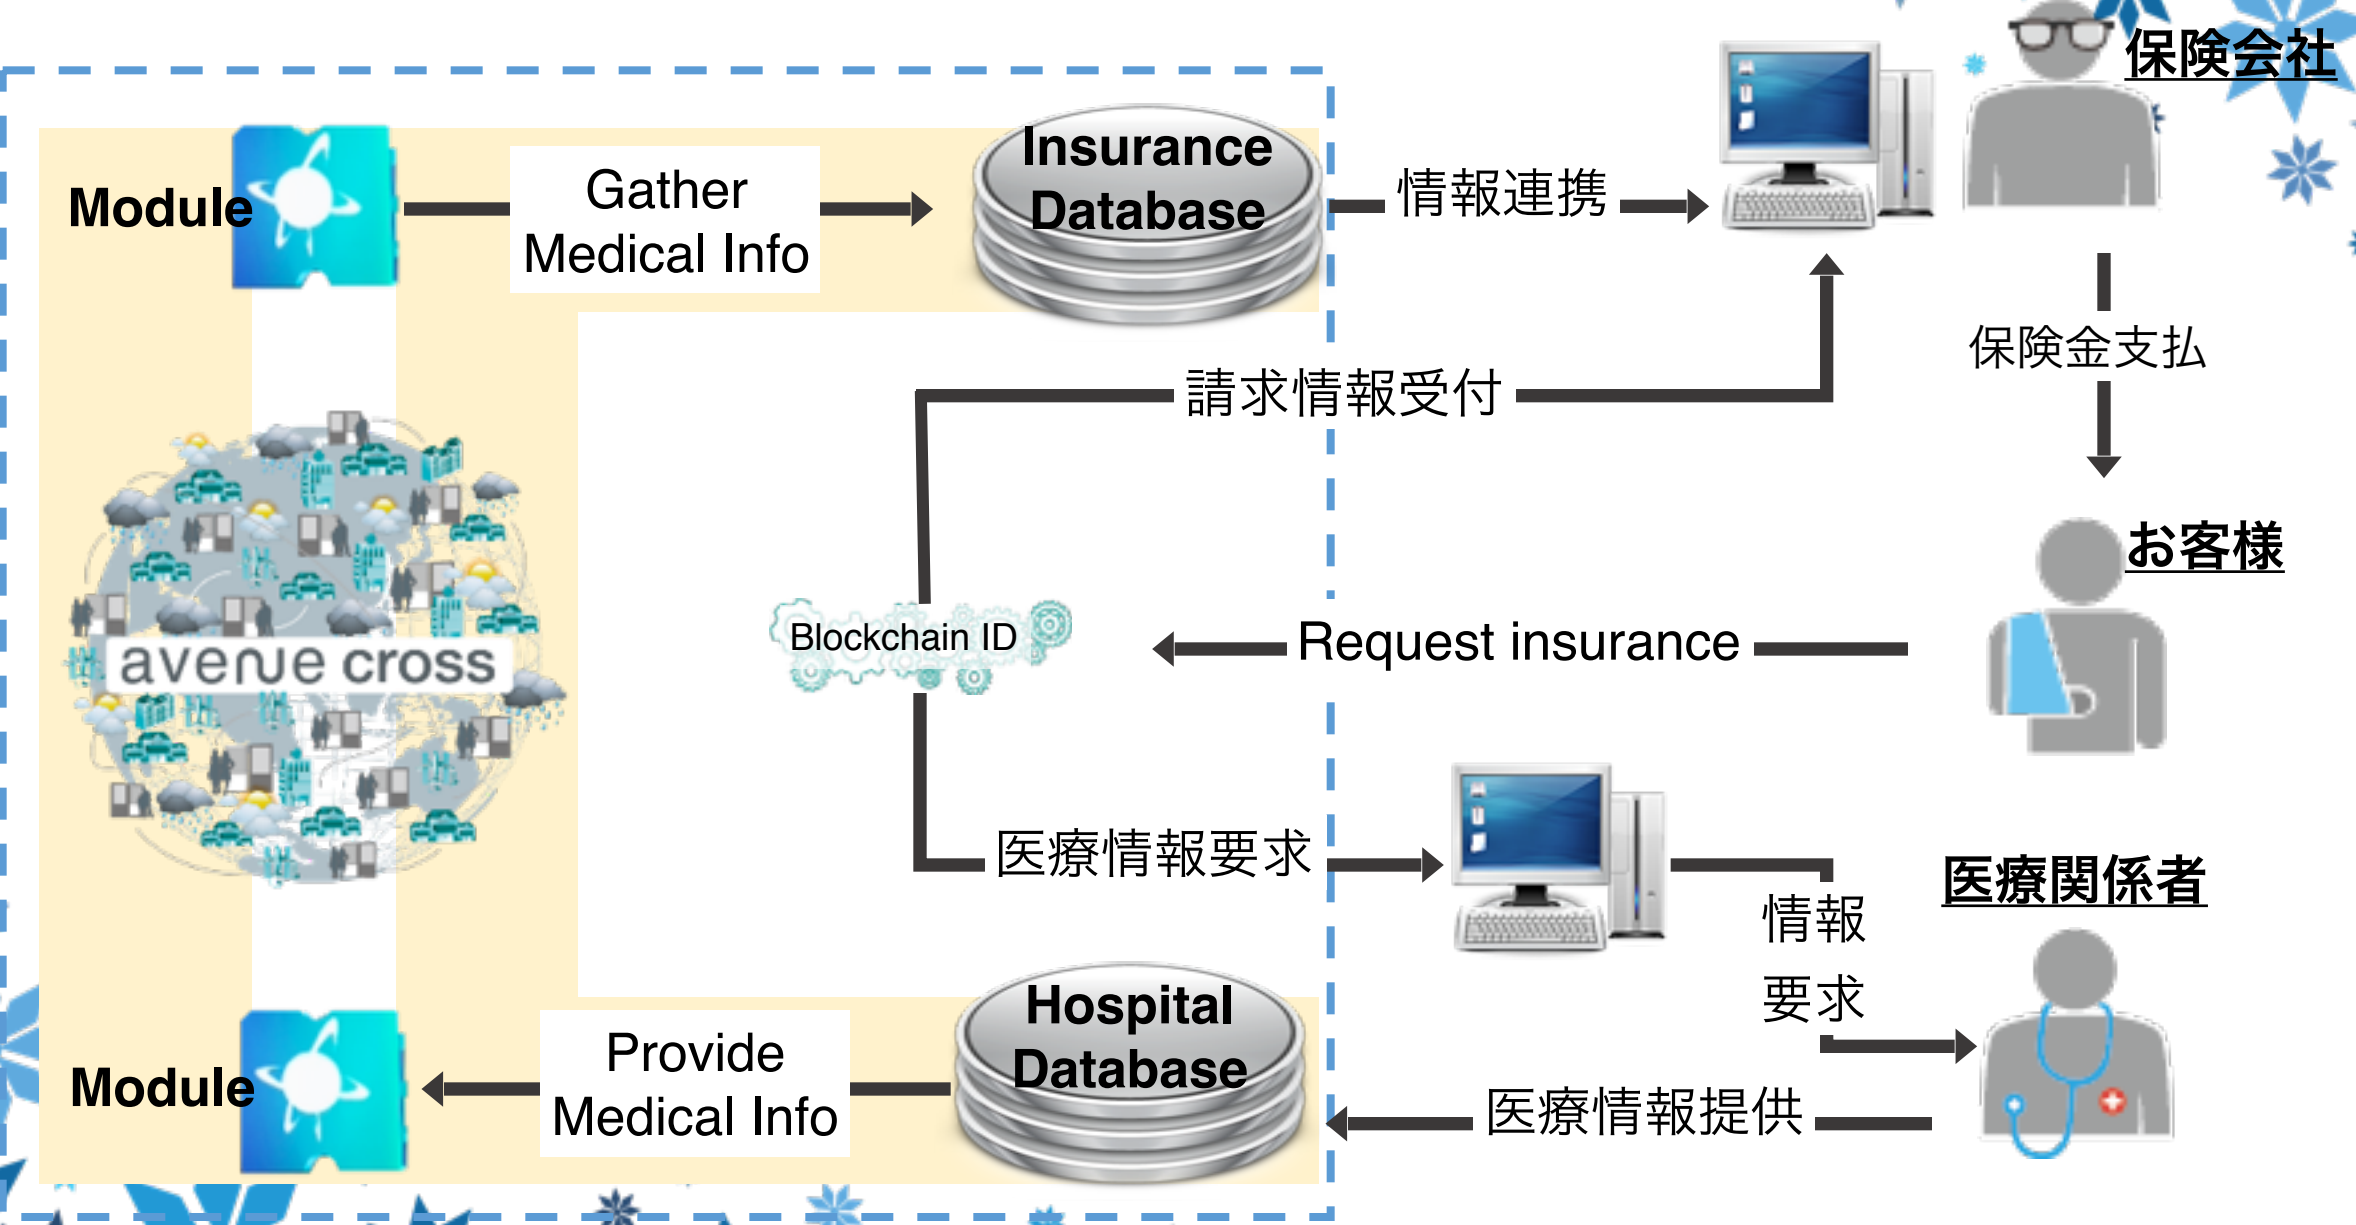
Module

Gather Medical Info

Insurance Database

情報連携

保険会社

保険金支払

請求情報受付

お客様

avenue cross

Blockchain ID

Request insurance

医療情報要求

情報

要求

医療関係者

Module

Provide Medical Info

Hospital Database

医療情報提供